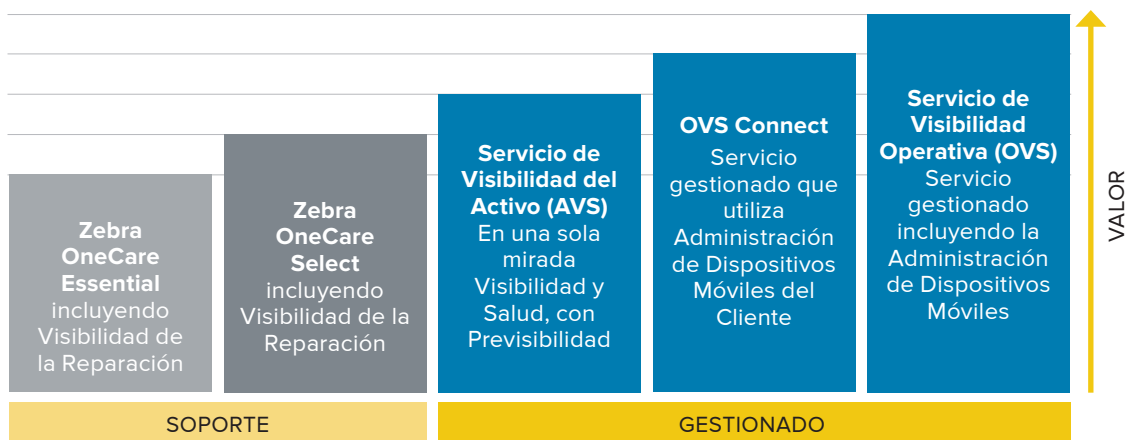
Zebra OneCare Essential incluyendo Visibilidad de la Reparación

Zebra OneCare Select incluyendo Visibilidad de la Reparación

Servicio de Visibilidad del Activo (AVS) En una sola mirada Visibilidad y Salud, con Previsibilidad

OVS Connect Servicio gestionado que utiliza Administración de Dispositivos Móviles del Cliente

Servicio de Visibilidad Operativa (OVS) Servicio gestionado incluyendo la Administración de Dispositivos Móviles

VALOR

SOPORTE

GESTIONADO